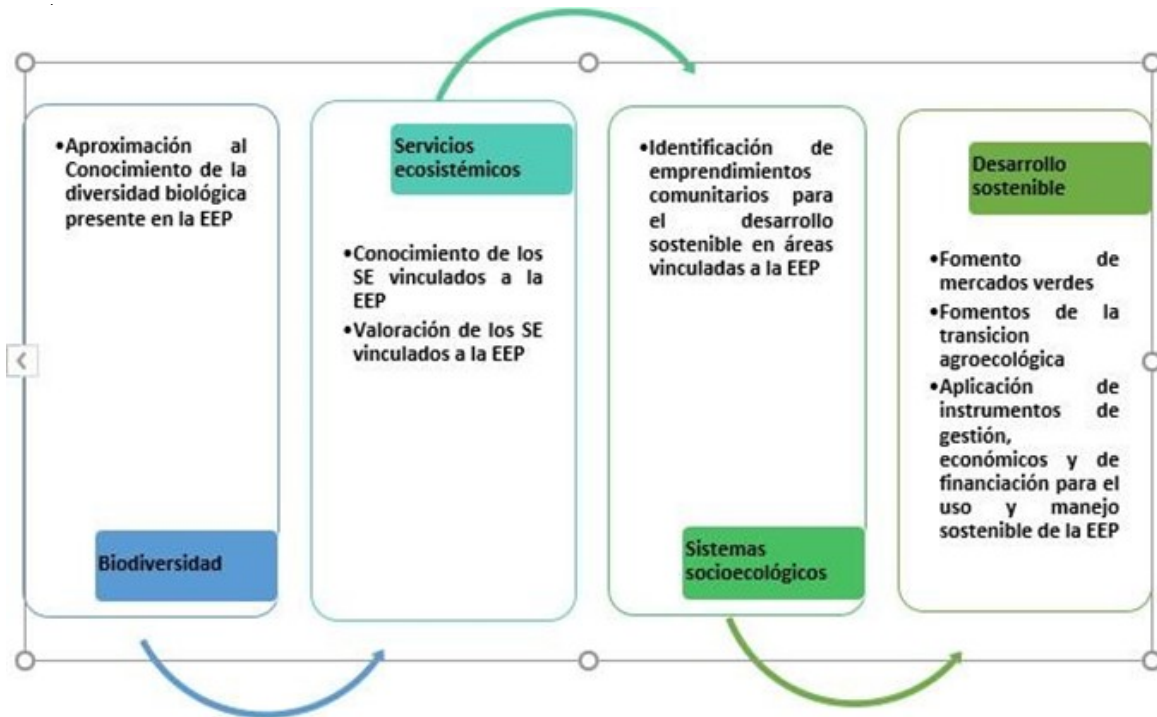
•Aproximación al Conocimiento de la diversidad biológica presente en la EEP

Biodiversidad

Servicios ecosistémicos

•Conocimiento de los SE vinculados a la EEP
•Valoración de los SE vinculados a la EEP

•Identificación de emprendimientos comunitarios para el desarrollo sostenible en áreas vinculadas a la EEP

Sistemas socioecológicos

Desarrollo sostenible

•Fomento de mercados verdes
•Fomentos de la transicion agroecológica
•Aplicación de instrumentos de gestión, económicos y de financiación para el uso y manejo sostenible de la EEP